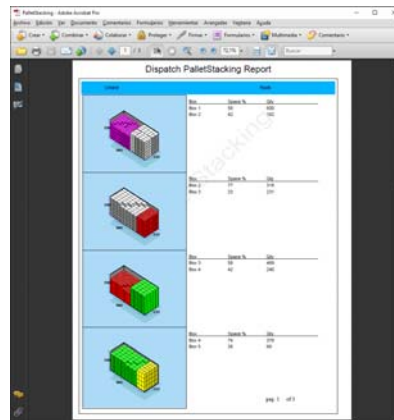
PalletStacking - Adobe Acrobat Pro

Archivo Edición Ver Documento Comentarios Formularios Herramientas Avanzadas Ventana Ayuda

Crear Combinar Colaborar Proteger Firmar Formularios Multimedia Comentario

1 / 1 72,1% Buscar

Dispatch PalletStacking Report

| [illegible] | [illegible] |
|---|---|

| Box | Space % | Qty |
|---|---|---|
| Box 1 | 55 | 600 |
| Box 2 | 42 | 182 |

| Box | Space % | Qty |
|---|---|---|
| Box 2 | 77 | 318 |
| Box 3 | 23 | 231 |

| Box | Space % | Qty |
|---|---|---|
| Box 3 | 58 | 400 |
| Box 4 | 42 | 240 |

| Box | Space % | Qty |
|---|---|---|
| Box 4 | 74 | 378 |
| Box 5 | 26 | 80 |

pag 1 of 1